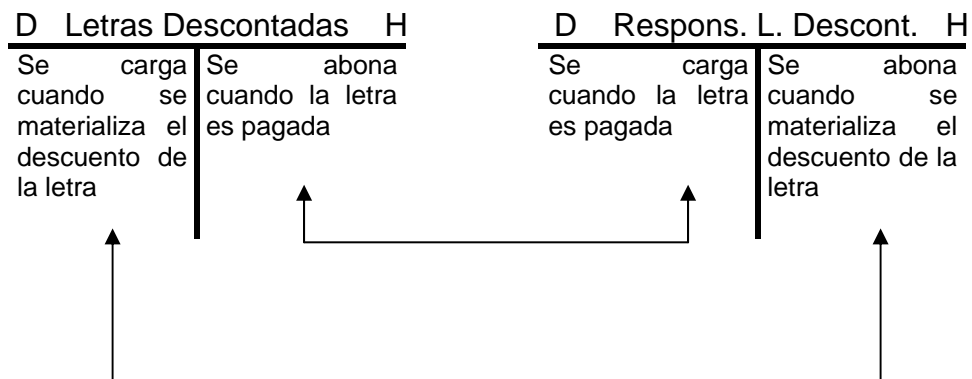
D Letras Descontadas H

Se carga cuando se materializa el descuento de la letra

Se abona cuando la letra es pagada

D Respons. L. Descont. H

Se carga cuando la letra es pagada

Se abona cuando se materializa el descuento de la letra